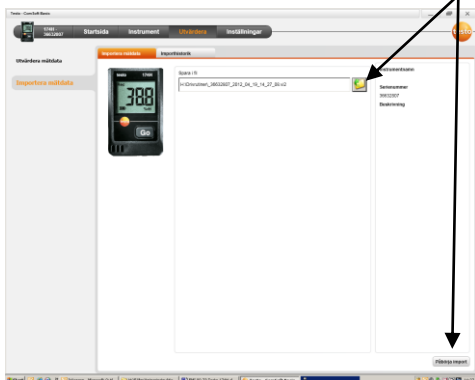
Testo - ComSoft Basic

174H
38632807

Startsida
Instrument
Utvärdera
Inställningar

testo

Utvärdera mätdata

Importera mätdata

Importera mätdata
Importhistorik

Spara i fil

c:\Dokument_38632807_2012_04_10_14_27_50.vi2

Instrumentnamn

Serienummer
38632807

Beskrivning

testo
174H
388
Go

Påbörja import